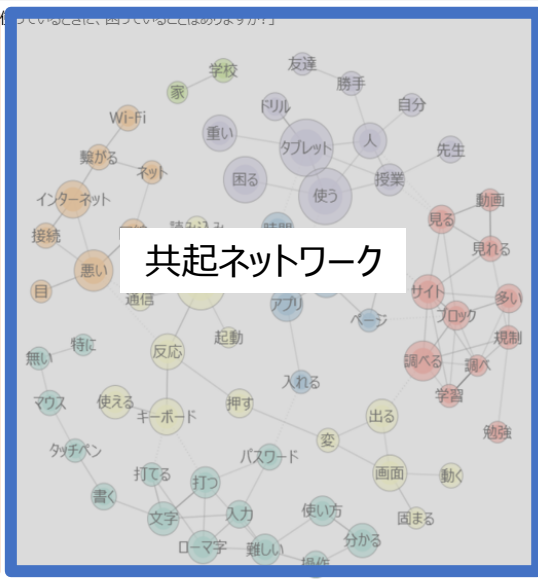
使っているときに、困っていることはありますか?」

共起ネットワーク

学校
友達
家
勝手
Wi-Fi
ドリル
自分
重い
タブレット
人
繋がる
先生
ネット
困る
使う
授業
インターネット
見る
動画
接続
時間
見れる
悪い
目
通信
アプリ
サイト
多い
ページ
ブロック
起動
規制
無い
特に
反応
調べる
調べ
入れる
学習
マウス
使える
キーボード
押す
出る
勉強
タッチペン
変
打てる
パスワード
画面
動く
打つ
書く
入力
使い方
文字
固まる
分かる
ローマ字
難しい
操作